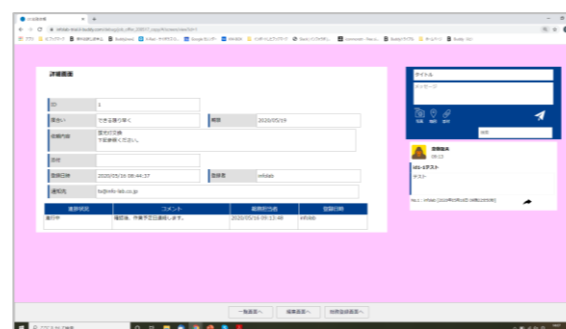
詳細画面

| ID | 1 |
|---|---|
| 窓合い | できる限り早く |
| 依頼内容 | 蛍光灯交換 下記参照ください。 |
| 添付 | |
| 登録日時 | 2020/05/16 08:44:37 |
| 連絡先 | fo@mfo-lab.co.jp |

期限 2020/05/19

登録者 infolab

| 進捗状況 | コメント | 最終更新日時 | 登録日時 |
|---|---|---|---|
| 進行中 | 確認後、作業予定日連絡します。 | 2020/05/16 09:13:49 | infolab |

タイトル

メッセージ

写真 動画 添付

送信

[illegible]

09:13

info-lab テスト

テスト

一覧画面へ　編集画面へ　処理登録画面へ